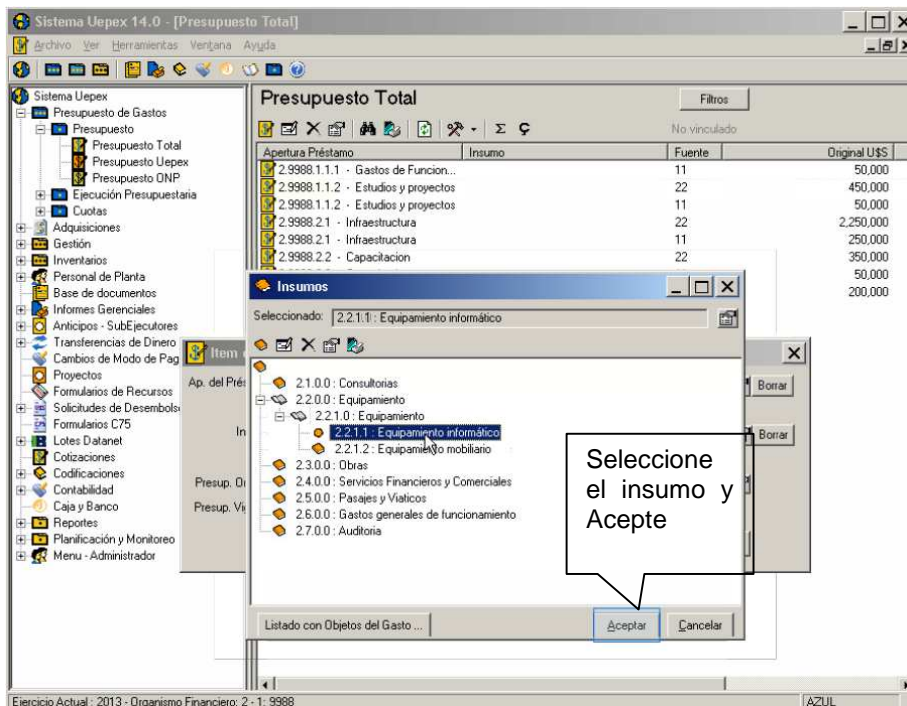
Sistema Uepex 14.0 - [Presupuesto Total]

Archivo Ver Herramientas Ventana Ayuda

Sistema Uepex
Presupuesto de Gastos
Presupuesto
Presupuesto Total
Presupuesto Uepex
Presupuesto ONP
Ejecución Presupuestaria
Cuotas
Adquisiciones
Gestión
Inventarios
Personal de Planta
Base de documentos
Informes Gerenciales
Anticipos - SubEjecutores
Transferencias de Dinero
Cambios de Modo de Pag
Proyectos
Formularios de Recursos
Solicitudes de Desembols
Formularios C75
Lotes Datanet
Cotizaciones
Codificaciones
Contabilidad
Caja y Banco
Reportes
Planificación y Monitoreo
Menu - Administrador

Presupuesto Total

Filtros

No vinculado

| Apertura Préstamo | Insumo | Fuente | Original U$S |
|---|---|---|---|
| 2.9988.1.1.1 - Gastos de Funcion... | | 11 | 50,000 |
| 2.9988.1.1.2 - Estudios y proyectos | | 22 | 450,000 |
| 2.9988.1.1.2 - Estudios y proyectos | | 11 | 50,000 |
| 2.9988.2.1 - Infraestructura | | 22 | 2,250,000 |
| 2.9988.2.1 - Infraestructura | | 11 | 250,000 |
| 2.9988.2.2 - Capacitacion | | 22 | 350,000 |
| | | | 50,000 |
| | | | 200,000 |

Item
Ap. del Prés
In
Presup. Or
Presup. Vi
Borrar
Borrar

Insumos

Seleccionado: 2.2.1.1 : Equipamiento informático

2.1.0.0 : Consultorias
2.2.0.0 : Equipamiento
2.2.1.0 : Equipamiento
2.2.1.1 : Equipamiento informático
2.2.1.2 : Equipamiento mobiliario
2.3.0.0 : Obras
2.4.0.0 : Servicios Financieros y Comerciales
2.5.0.0 : Pasajes y Viaticos
2.6.0.0 : Gastos generales de funcionamiento
2.7.0.0 : Auditoria

Seleccione el insumo y Acepte

Listado con Objetos del Gasto ...
Aceptar
Cancelar

Ejercicio Actual : 2013 - Organismo Financiero: 2 - 1: 9988
AZUL